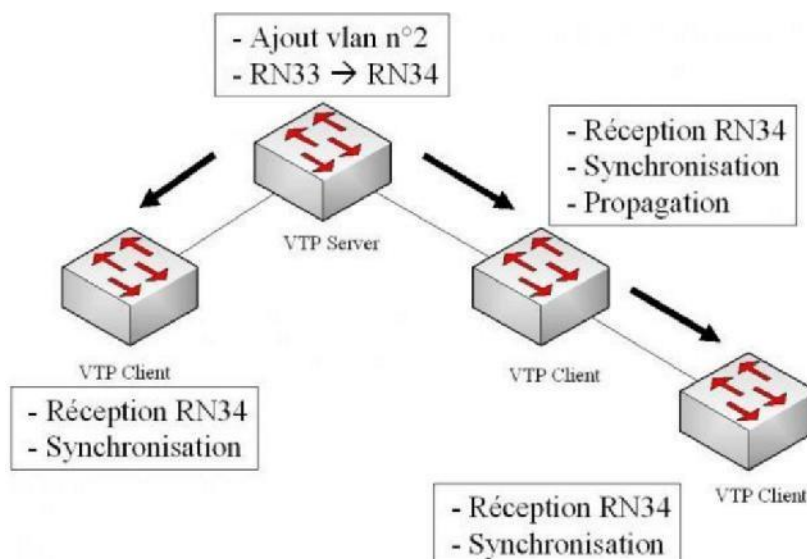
- Ajout vlan n°2
- RN33 $\rightarrow$ RN34

- Réception RN34
- Synchronisation
- Propagation

VTP Server

VTP Client

- Réception RN34
- Synchronisation

VTP Client

VTP Client

- Réception RN34
- Synchronisation